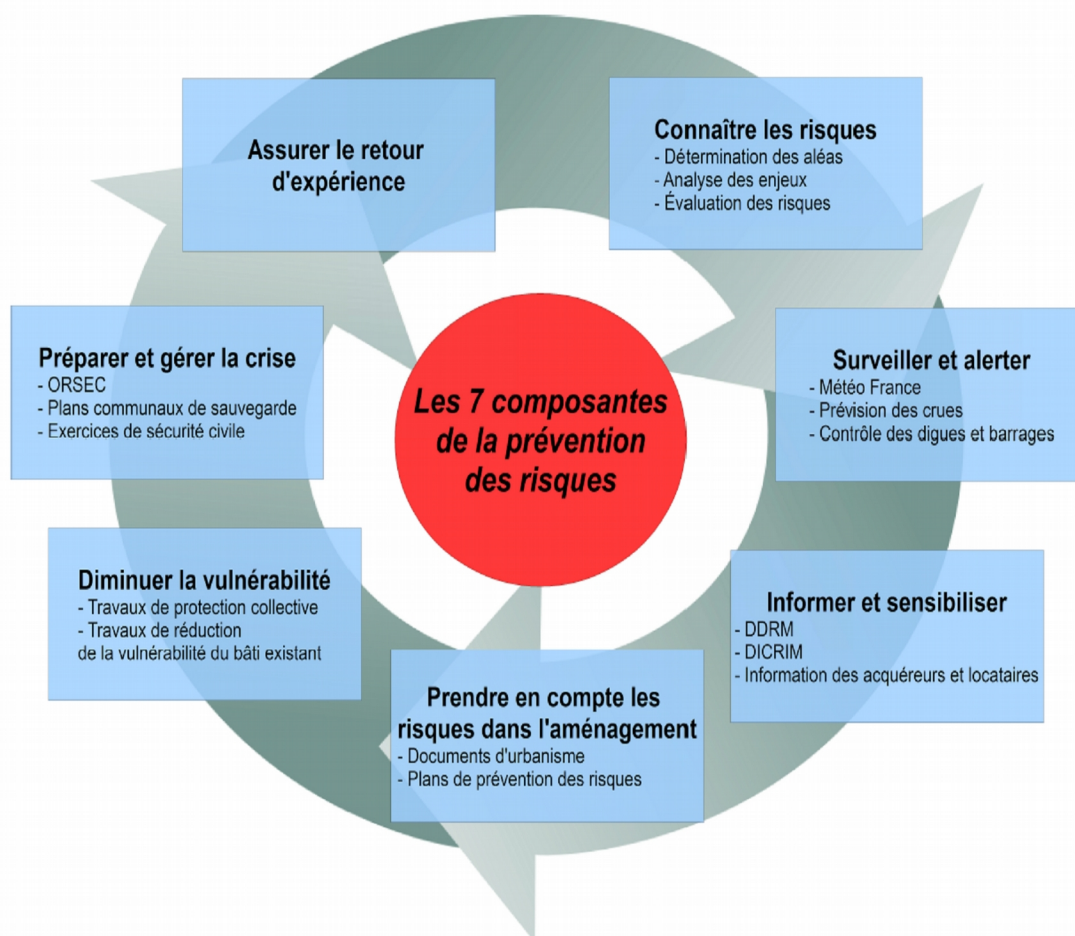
Les 7 composantes de la prévention des risques

Connaître les risques
- Détermination des aléas
- Analyse des enjeux
- Évaluation des risques

Surveiller et alerter
- Météo France
- Prévision des crues
- Contrôle des digues et barrages

Informer et sensibiliser
- DDRM
- DICRIM
- Information des acquéreurs et locataires

Prendre en compte les risques dans l'aménagement
- Documents d'urbanisme
- Plans de prévention des risques

Diminuer la vulnérabilité
- Travaux de protection collective
- Travaux de réduction de la vulnérabilité du bâti existant

Préparer et gérer la crise
- ORSEC
- Plans communaux de sauvegarde
- Exercices de sécurité civile

Assurer le retour d'expérience